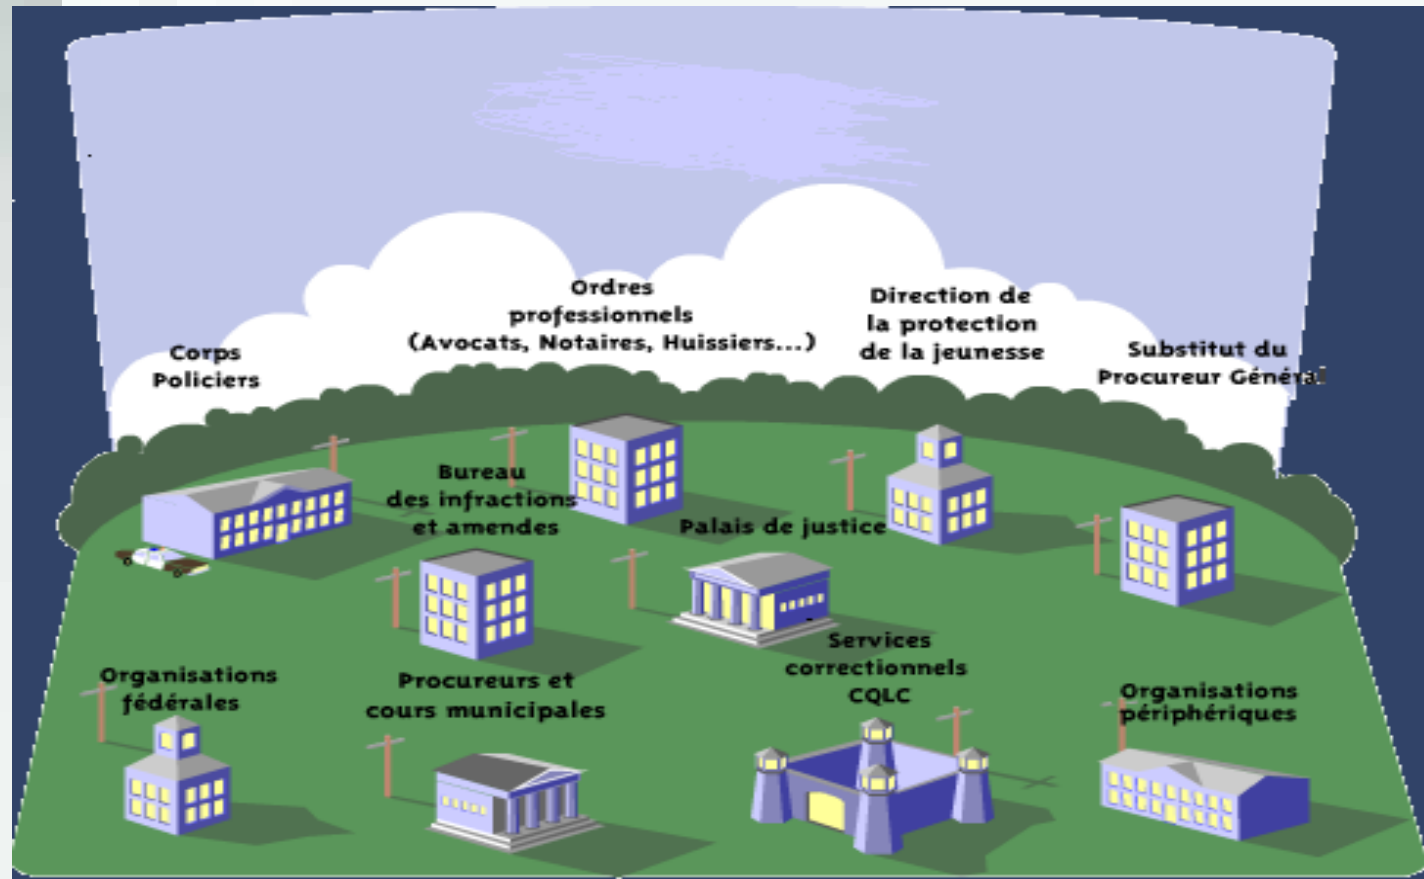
Ordres professionnels (Avocats, Notaires, Huissiers...)

Direction de la protection de la jeunesse

Corps Policiers

Substitut du Procureur Général

Bureau des infractions et amendes

Palais de justice

Services correctionnels CQLC

Organisations fédérales

Procureurs et cours municipales

Organisations périphériques